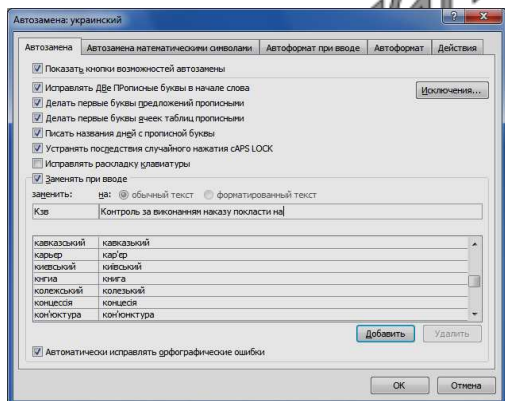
Автозамена: украинский

Автозамена | Автозамена математическими символами | Автоформат при вводе | Автоформат | Действия

Показать кнопки возможностей автозамены

Исправлять ДВе ПРописные буквы в начале слова
Делать первые буквы предложений прописными
Делать первые буквы ячеек таблиц прописными
Писать названия дней с прописной буквы
Устранять последствия случайного нажатия cAPS LOCK
Исправлять раскладку клавиатуры

Исключения...

Заменять при вводе
заменить: на: обычный текст форматированный текст
Кзв | Контроль за виконанням наказу покласти на

| | |
|---|---|
| кавказський | кавказький |
| карьер | кар'єр |
| киевський | київський |
| книга | книга |
| колежський | колезький |
| концессія | концесія |
| кон'юктура | кон'юнктура |

Добавить | Удалить

Автоматически исправлять орфографические ошибки

OK | Отмена